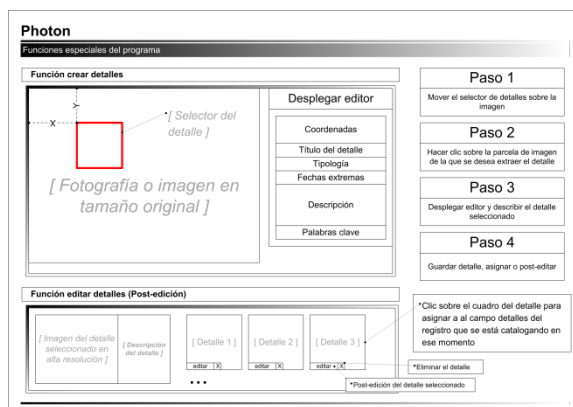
Photon

Funciones especiales del programa

Función crear detalles

Y

X

[ Selector del detalle ]

[ Fotografía o imagen en tamaño original ]

Desplegar editor

Coordenadas

Título del detalle

Tipología

Fechas extremas

Descripción

Palabras clave

Paso 1

Mover el selector de detalles sobre la imagen

Paso 2

Hacer clic sobre la parcela de imagen de la que se desea extraer el detalle

Paso 3

Desplegar editor y describir el detalle seleccionado

Paso 4

Guardar detalle, asignar o post-editar

Función editar detalles (Post-edición)

[ Imagen del detalle seleccionado en alta resolución ]

[ Descripción del detalle ]

[ Detalle 1 ]

editar X

[ Detalle 2 ]

editar X

[ Detalle 3 ]

editar X

• • •

*Clic sobre el cuadro del detalle para asignar a al campo detalles del registro que se está catalogando en ese momento

*Eliminar el detalle

*Post-edición del detalle seleccionado